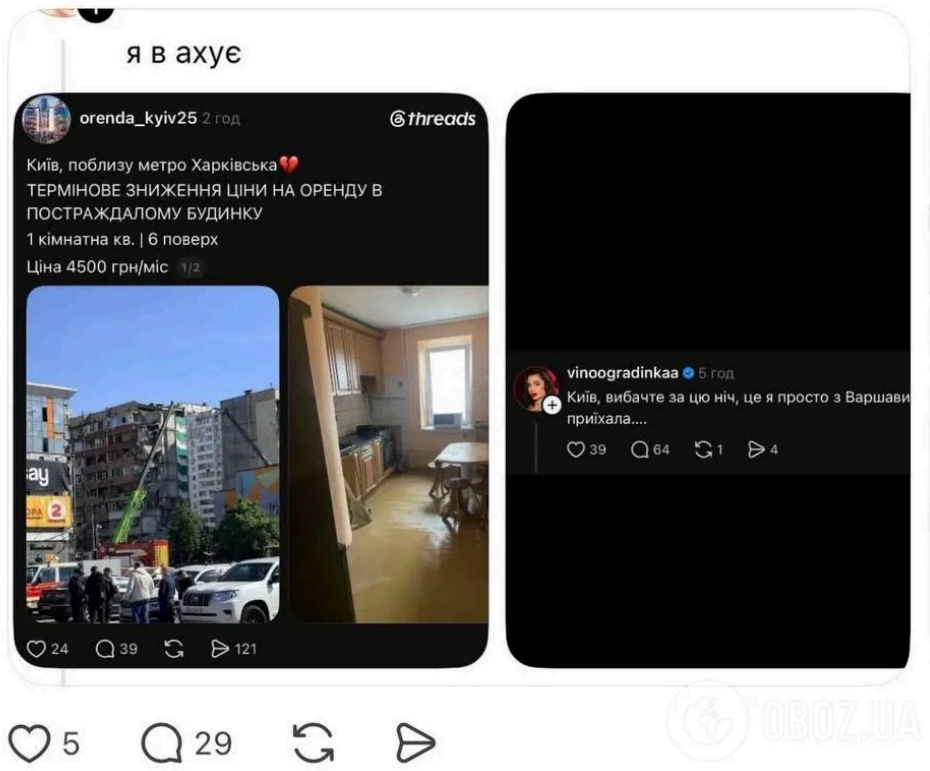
я в ахує

orenda_kyiv25 2 год
threads

Київ, поблизу метро Харківська💔
ТЕРМІНОВЕ ЗНИЖЕННЯ ЦІНИ НА ОРЕНДУ В ПОСТРАЖДАЛОМУ БУДИНКУ
1 кімнатна кв. | 6 поверх
Ціна 4500 грн/міс 1/2

ay
ОРА 2

24 39 121

vinoogradinkaa 5 год
Київ, вибачте за цю ніч, це я просто з Варшави приїхала....

39 64 1 4

OBOZ.UA

5 29